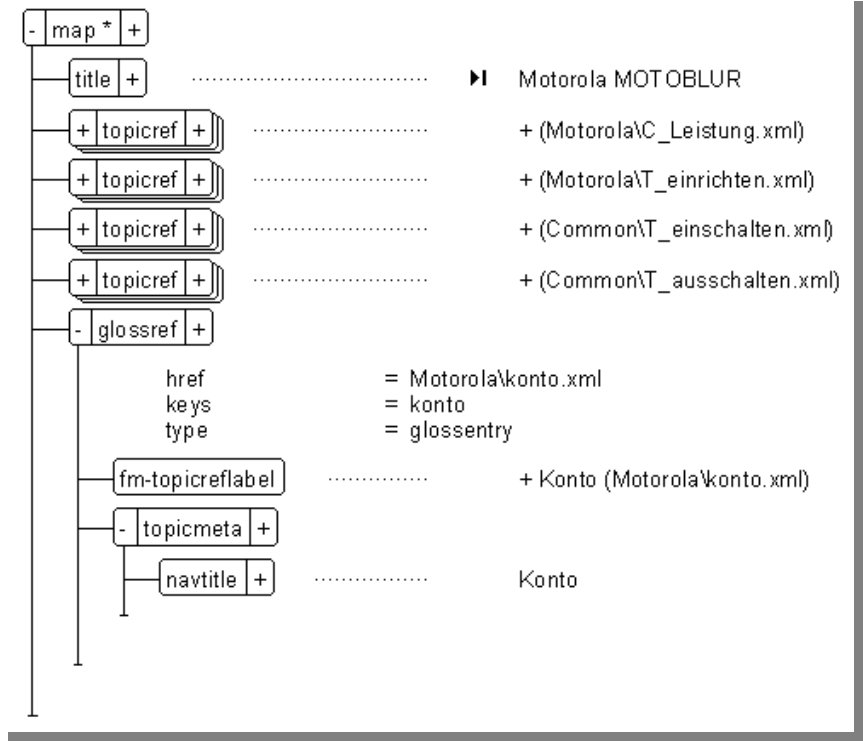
- map * +

title +

Motorola MOTOBLUR

+ topicref +

+ (Motorola\C_Leistung.xml)

+ topicref +

+ (Motorola\T_einrichten.xml)

+ topicref +

+ (Common\T_einschalten.xml)

+ topicref +

+ (Common\T_ausschalten.xml)

- glossref +

href = Motorola\konto.xml
keys = konto
type = glossentry

fm-topicreflabel

+ Konto (Motorola\konto.xml)

- topicmeta +

navtitle +

Konto